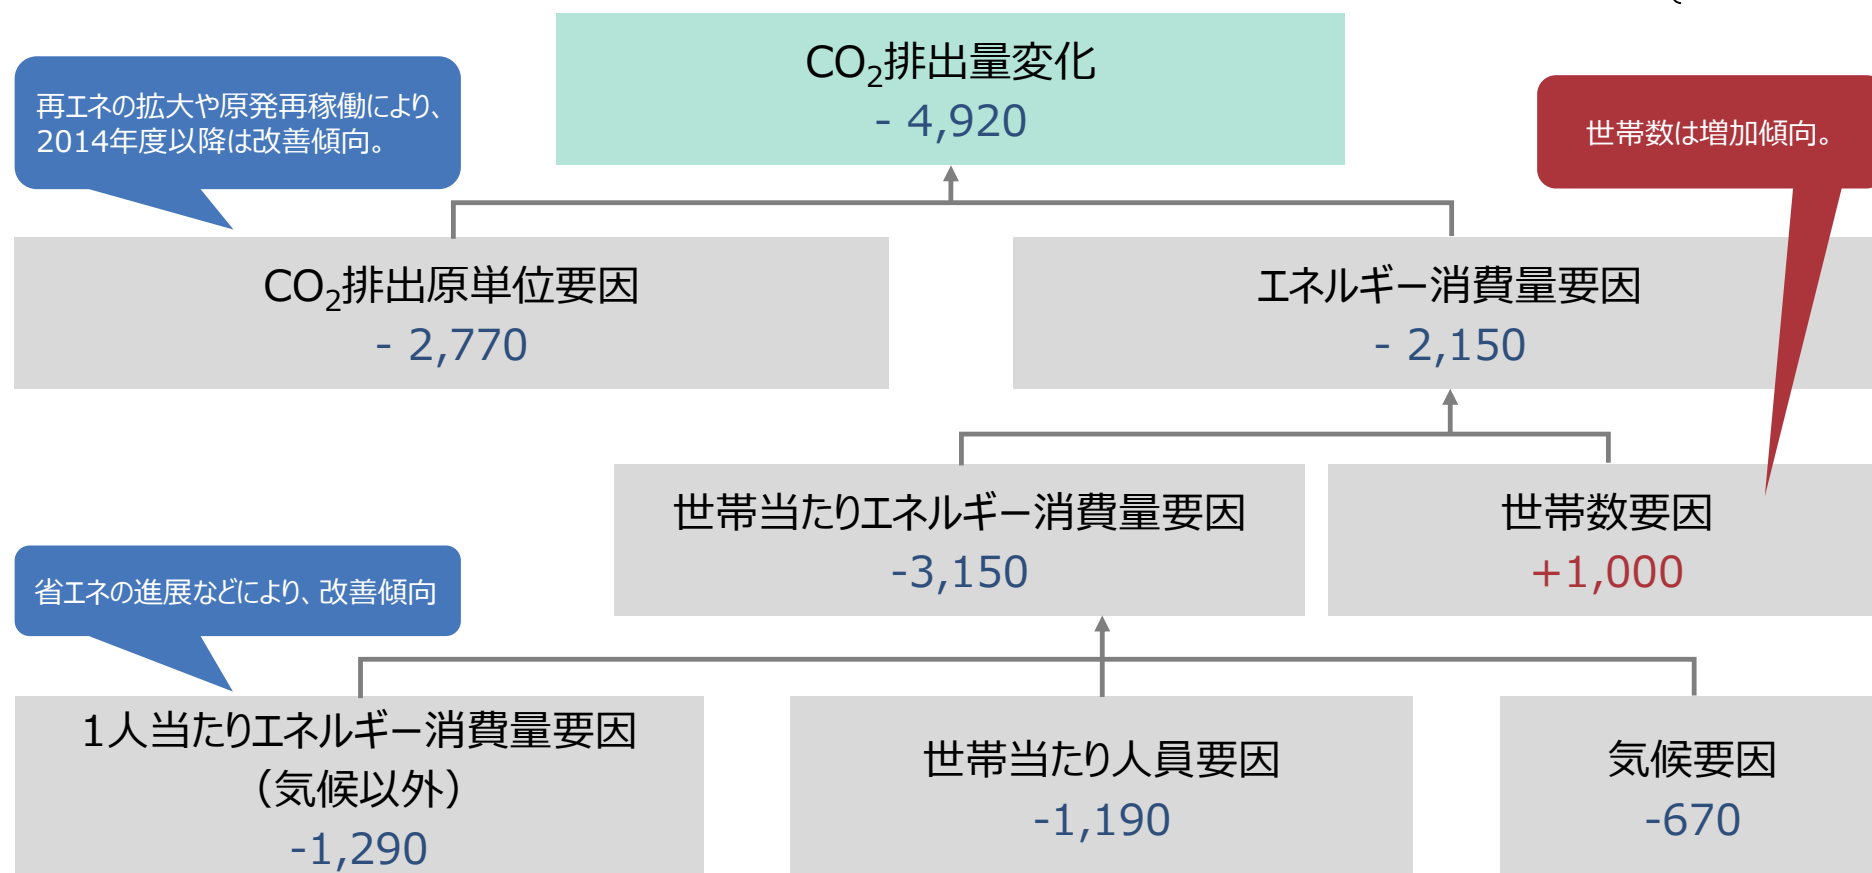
$CO_2$排出量変化
- 4,920

再エネの拡大や原発再稼働により、2014年度以降は改善傾向。

世帯数は増加傾向。

$CO_2$排出原単位要因
- 2,770

エネルギー消費量要因
- 2,150

世帯当たりエネルギー消費量要因
-3,150

世帯数要因
+1,000

省エネの進展などにより、改善傾向

1人当たりエネルギー消費量要因
(気候以外)
-1,290

世帯当たり人員要因
-1,190

気候要因
-670